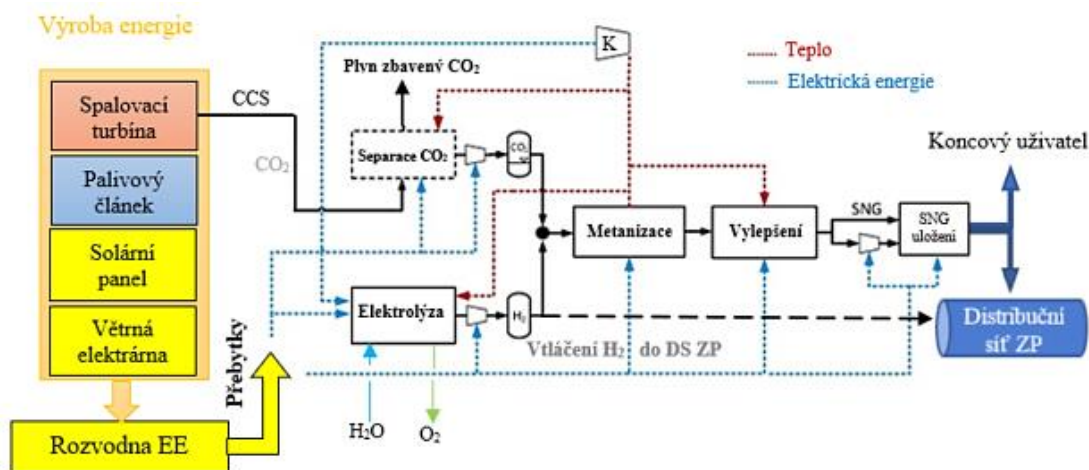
Výroba energie

Spalovací turbína

Palivový článek

Solární panel

Větrná elektrárna

Rozvodna EE

Přebytky

CCS

$CO_2$

Plyn zbavený $CO_2$

K

Teplo

Elektrická energie

Separace $CO_2$

$CO_2$

Koncový uživatel

Metanizace

Vylepšení

SNG

SNG uložení

Elektrolýza

$H_2$

Vtláčení $H_2$ do DS ZP

Distribuční síť ZP

$H_2O$

$O_2$